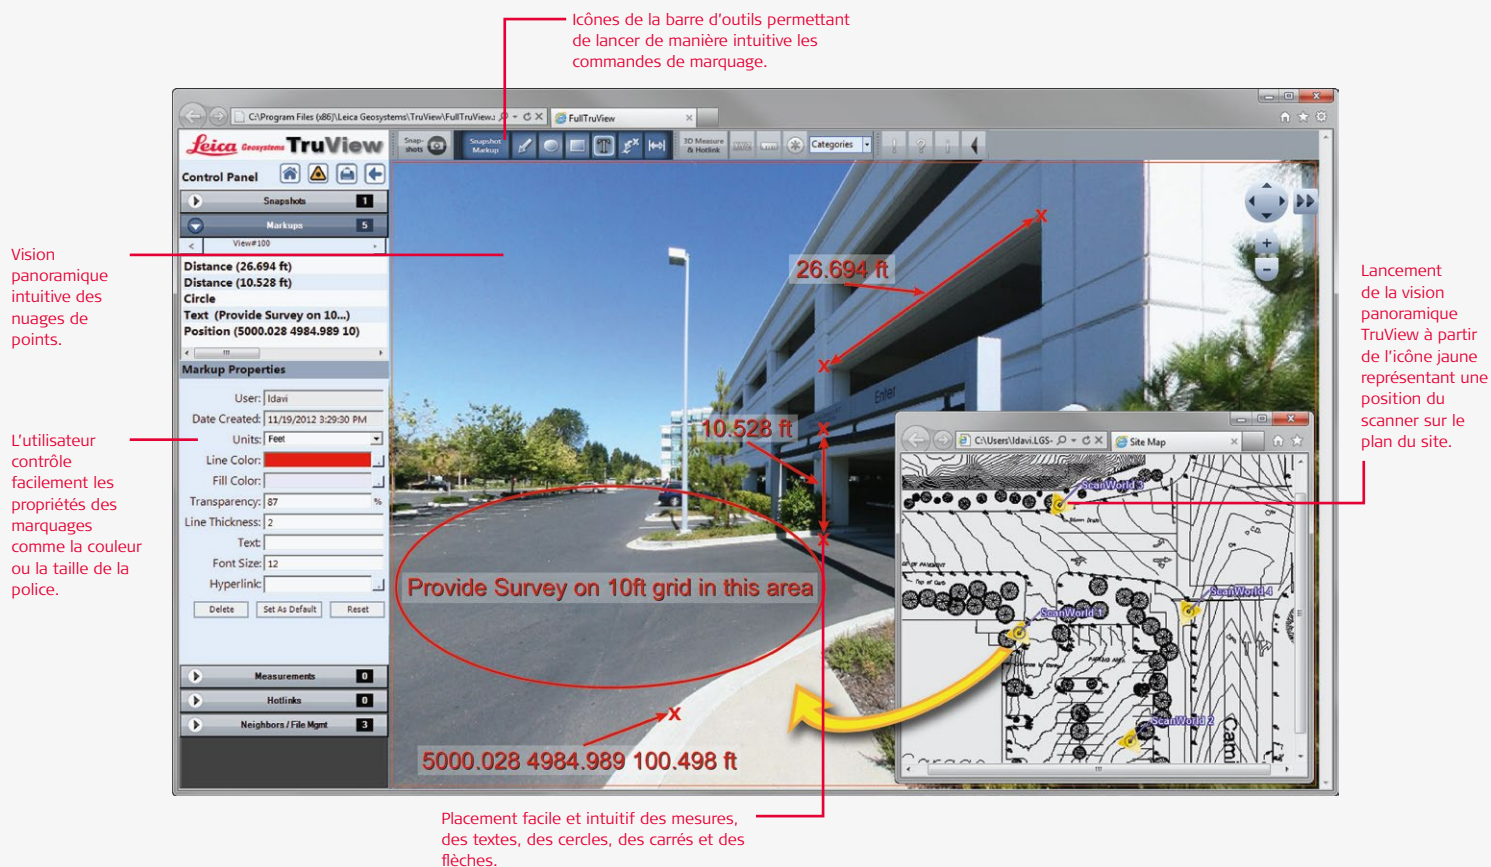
Icônes de la barre d'outils permettant de lancer de manière intuitive les commandes de marquage.

Vision panoramique intuitive des nuages de points.

L'utilisateur contrôle facilement les propriétés des marquages comme la couleur ou la taille de la police.

Lancement de la vision panoramique TruView à partir de l'icône jaune représentant une position du scanner sur le plan du site.

Placement facile et intuitif des mesures, des textes, des cercles, des carrés et des flèches.

C:\Program Files (x86)\Leica Geosystems\TruView\FullTruView.
FullTruView

Leica Geosystems TruView

Snapshots
Snapshot Markup
3D Measure & Hotlink
Categories

Control Panel
Snapshots 1
Markups 5
View#100
Distance (26.694 ft)
Distance (10.528 ft)
Circle
Text (Provide Survey on 10...)
Position (5000.028 4984.989 10)

Markup Properties
User: ldavi
Date Created: 11/19/2012 3:29:30 PM
Units: Feet
Line Color:
Fill Color:
Transparency: 87 %
Line Thickness: 2
Text:
Font Size: 12
Hyperlink:
Delete
Set As Default
Reset

Measurements 0
Hotlinks 0
Neighbors / File Mgmt 3

26.694 ft
10.528 ft
Provide Survey on 10ft grid in this area
5000.028 4984.989 100.498 ft
Enter

C:\Users\ldavi.LGS-
Site Map
ScanWorld 3
ScanWorld 1
ScanWorld 4
ScanWorld 2